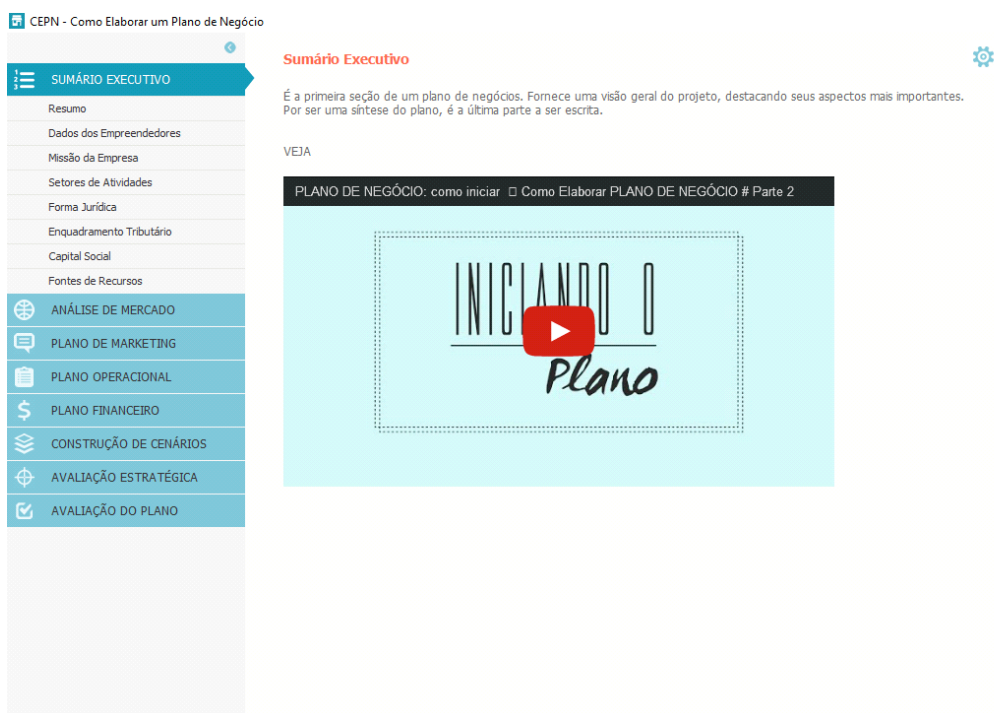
CEPN - Como Elaborar um Plano de Negócio

SUMÁRIO EXECUTIVO
Resumo
Dados dos Empreendedores
Missão da Empresa
Setores de Atividades
Forma Jurídica
Enquadramento Tributário
Capital Social
Fontes de Recursos
ANÁLISE DE MERCADO
PLANO DE MARKETING
PLANO OPERACIONAL
PLANO FINANCEIRO
CONSTRUÇÃO DE CENÁRIOS
AVALIAÇÃO ESTRATÉGICA
AVALIAÇÃO DO PLANO

Sumário Executivo

É a primeira seção de um plano de negócios. Fornece uma visão geral do projeto, destacando seus aspectos mais importantes. Por ser uma síntese do plano, é a última parte a ser escrita.

VEJA

PLANO DE NEGÓCIO: como iniciar □ Como Elaborar PLANO DE NEGÓCIO # Parte 2

INICIANDO O Plano